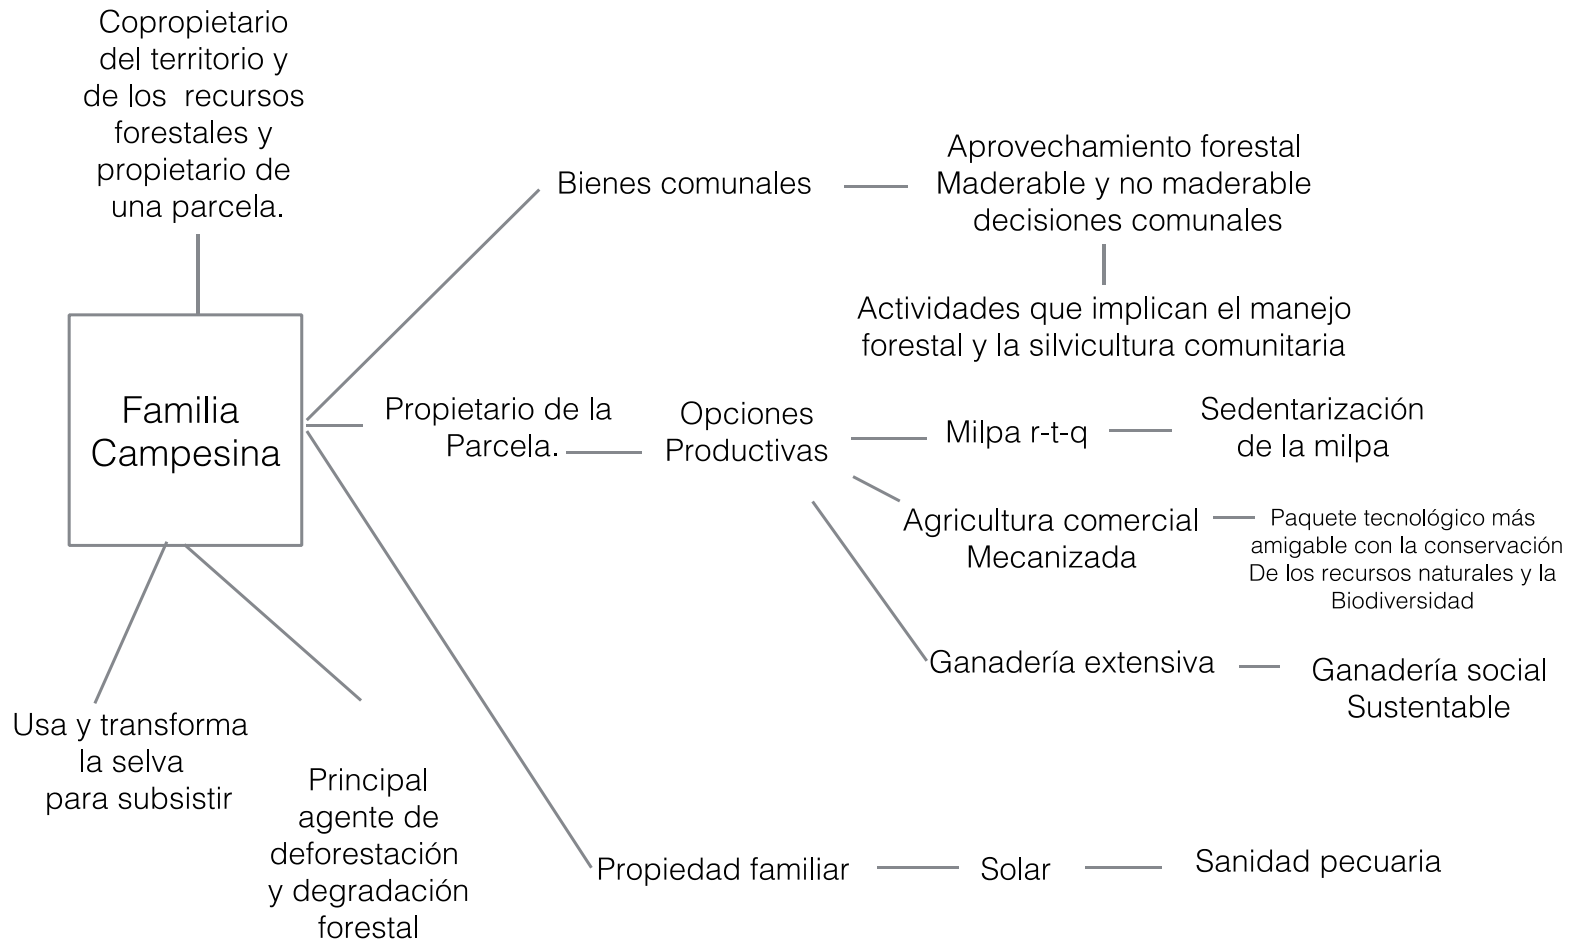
Copropietario del territorio y de los recursos forestales y propietario de una parcela.

Familia Campesina

Bienes comunales

Aprovechamiento forestal
Maderable y no maderable
decisiones comunales

Actividades que implican el manejo forestal y la silvicultura comunitaria

Propietario de la Parcela.

Opciones Productivas

Milpa r-t-q

Sedentarización de la milpa

Agricultura comercial Mecanizada

Paquete tecnológico más amigable con la conservación De los recursos naturales y la Biodiversidad

Ganadería extensiva

Ganadería social Sustentable

Usa y transforma la selva para subsistir

Principal agente de deforestación y degradación forestal

Propiedad familiar

Solar

Sanidad pecuaria